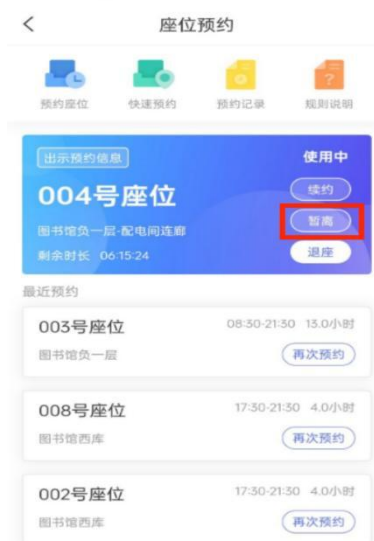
<

座位预约

预约座位
快速预约
预约记录
规则说明

出示预约信息
使用中

004号座位
续约
图书馆负一层-配电间连廊
暂离
剩余时长 06:15:24
退座

最近预约

003号座位
08:30-21:30 13.0小时
图书馆负一层
再次预约

008号座位
17:30-21:30 4.0小时
图书馆西库
再次预约

002号座位
17:30-21:30 4.0小时
图书馆西库
再次预约